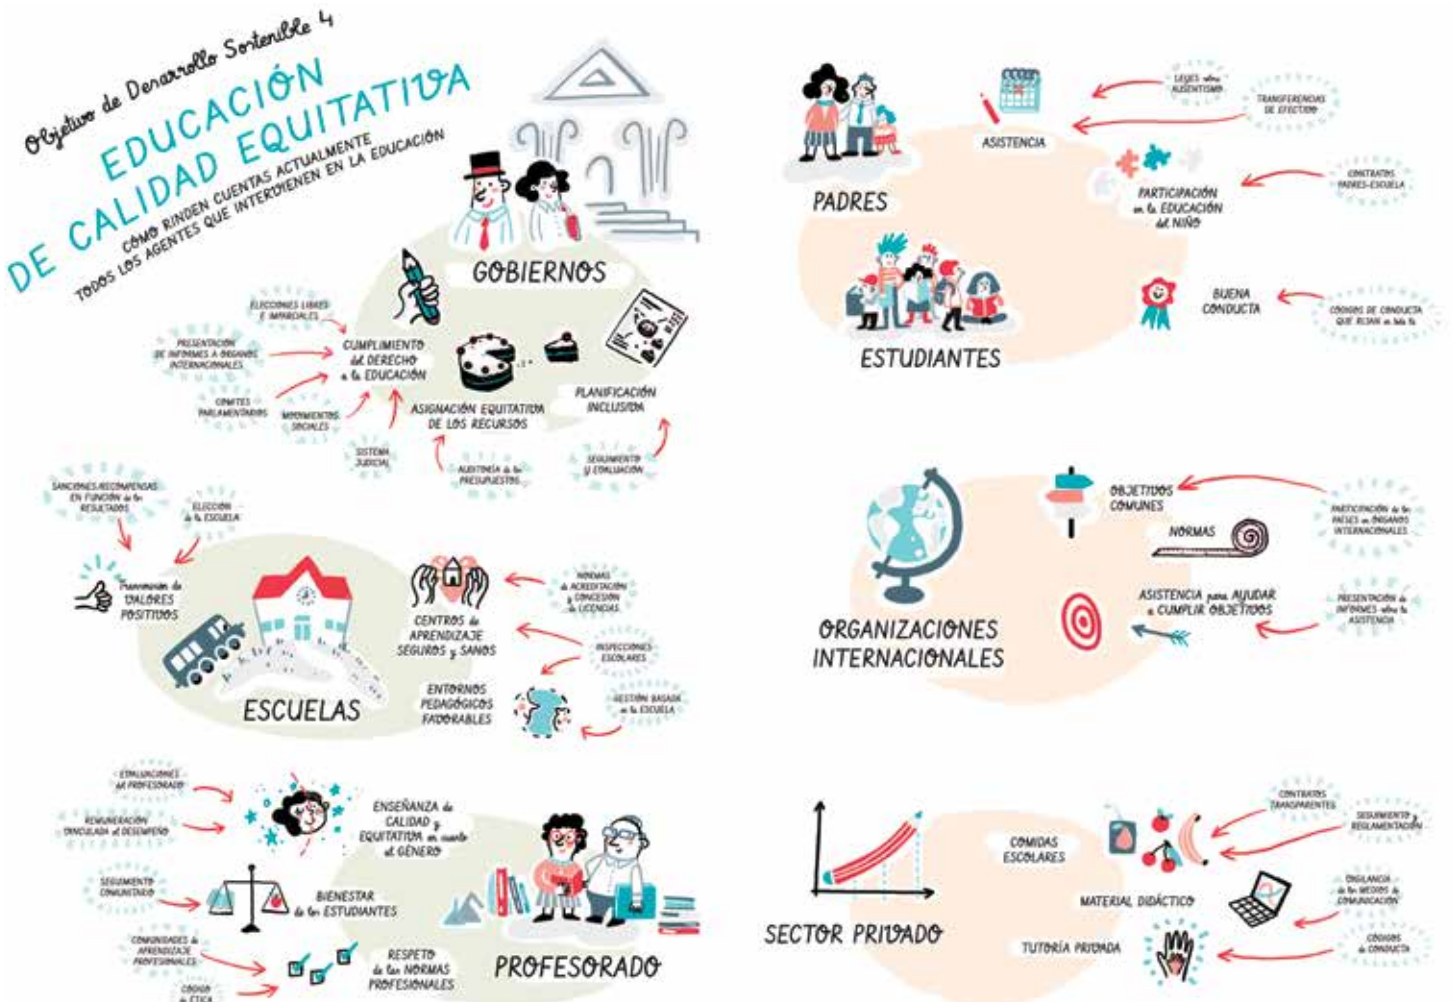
Objetivo de Desarrollo Sostenible 4

EDUCACIÓN DE CALIDAD EQUITATIVA

CÓMO RINDEN CUENTAS ACTUALMENTE TODOS LOS AGENTES QUE INTERVIENEN EN LA EDUCACIÓN

GOBIERNOS

ELECCIONES LIBRES E IMPARCIALES

PRESENTACIÓN DE INFORMES A ÓRGANOS INTERNACIONALES

COMITÉS PARLAMENTARIOS

MOVIMIENTOS SOCIALES

SISTEMA JUDICIAL

CUMPLIMIENTO del DERECHO a la EDUCACIÓN

ASIGNACIÓN EQUITATIVA DE LOS RECURSOS

AUDITORÍA de los PRESUPUESTOS

PLANIFICACIÓN INCLUSIVA

SEGUIMIENTO Y EVALUACIÓN

SANCIONES/RECOMPENSAS EN FUNCIÓN de los RESULTADOS

ELECCIÓN de la ESCUELA

Transmisión de VALORES POSITIVOS

ESCUELAS

CENTROS de APRENDIZAJE SEGUROS y SANOS

NORMAS de ACREDITACIÓN y CONCESIÓN de LICENCIAS

INSPECCIONES ESCOLARES

ENTORNOS PEDAGÓGICOS FAVORABLES

GESTIÓN BASADA en la ESCUELA

EVALUACIONES del PROFESORADO

REMUNERACIÓN VINCULADA al DESEMPEÑO

SEGUIMIENTO COMUNITARIO

COMUNIDADES de APRENDIZAJE PROFESIONALES

CÓDIGO de ÉTICA

ENSEÑANZA de CALIDAD y EQUITATIVA en cuanto al GÉNERO

BIENESTAR de los ESTUDIANTES

RESPETO de las NORMAS PROFESIONALES

PROFESORADO

PADRES

ASISTENCIA

LEYES sobre ABSENTISMO

TRANSFERENCIAS DE EFECTIVO

PARTICIPACIÓN en la EDUCACIÓN del NIÑO

CONTRATOS PADRES-ESCUELA

BUENA CONDUCTA

CÓDIGOS DE CONDUCTA QUE RIGEN en toda la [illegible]

ESTUDIANTES

OBJETIVOS COMUNES

PARTICIPACIÓN de los PAÍSES en ÓRGANOS INTERNACIONALES

NORMAS

ASISTENCIA para AYUDAR a CUMPLIR OBJETIVOS

PRESENTACIÓN DE INFORMES sobre la ASISTENCIA

ORGANIZACIONES INTERNACIONALES

CONTRATOS TRANSPARENTES

SEGUIMIENTO y REGLAMENTACIÓN

COMIDAS ESCOLARES

MATERIAL DIDÁCTICO

VIGILANCIA de los MEDIOS de COMUNICACIÓN

TUTORÍA PRIVADA

CÓDIGOS de CONDUCTA

SECTOR PRIVADO